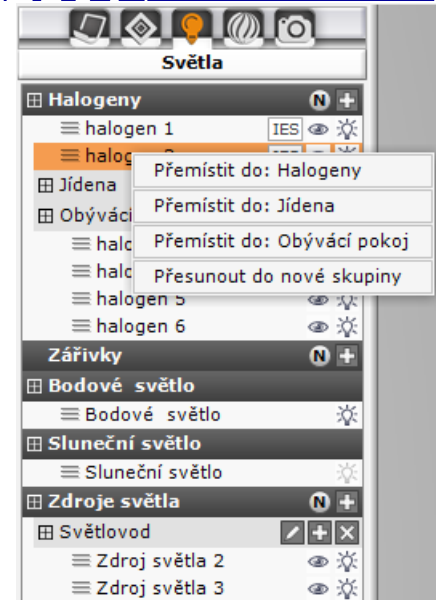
Světla

⊞ Halogeny N +

halogen 1 IES

halogen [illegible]

⊞ Jídena

⊞ Obýváci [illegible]

halo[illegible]

halo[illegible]

halogen 5

halogen 6

Přemístit do: Halogeny

Přemístit do: Jídena

Přemístit do: Obývácí pokoj

Přesunout do nové skupiny

Zářivky N +

⊞ Bodové světlo

Bodové světlo

⊞ Sluneční světlo

Sluneční světlo

⊞ Zdroje světla N +

⊞ Světlovod

Zdroj světla 2

Zdroj světla 3